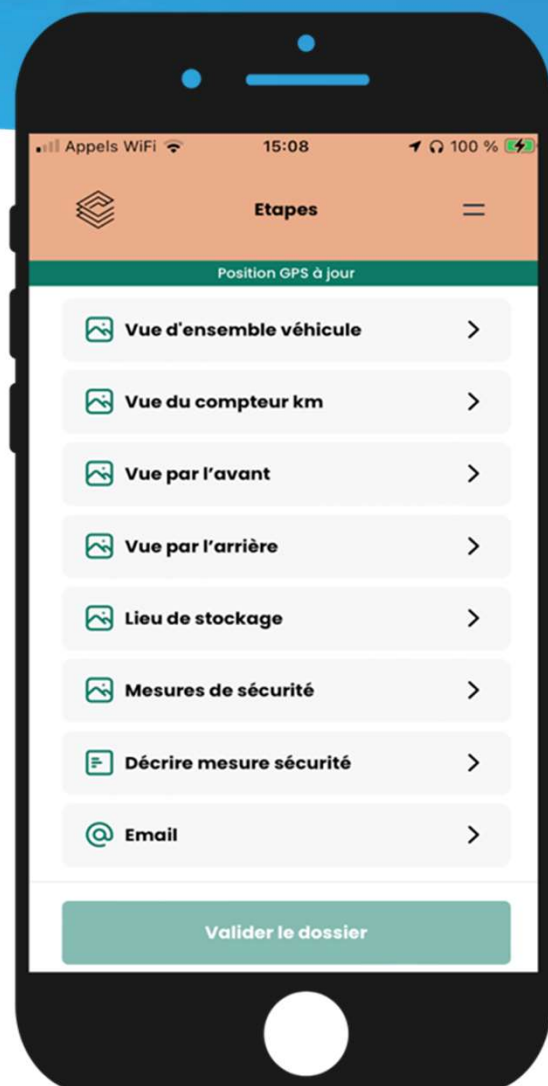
Appels WiFi 15:08 100 %

Etapes

Position GPS à jour

Vue d'ensemble véhicule

Vue du compteur km

Vue par l'avant

Vue par l'arrière

Lieu de stockage

Mesures de sécurité

Décrire mesure sécurité

Email

Valider le dossier